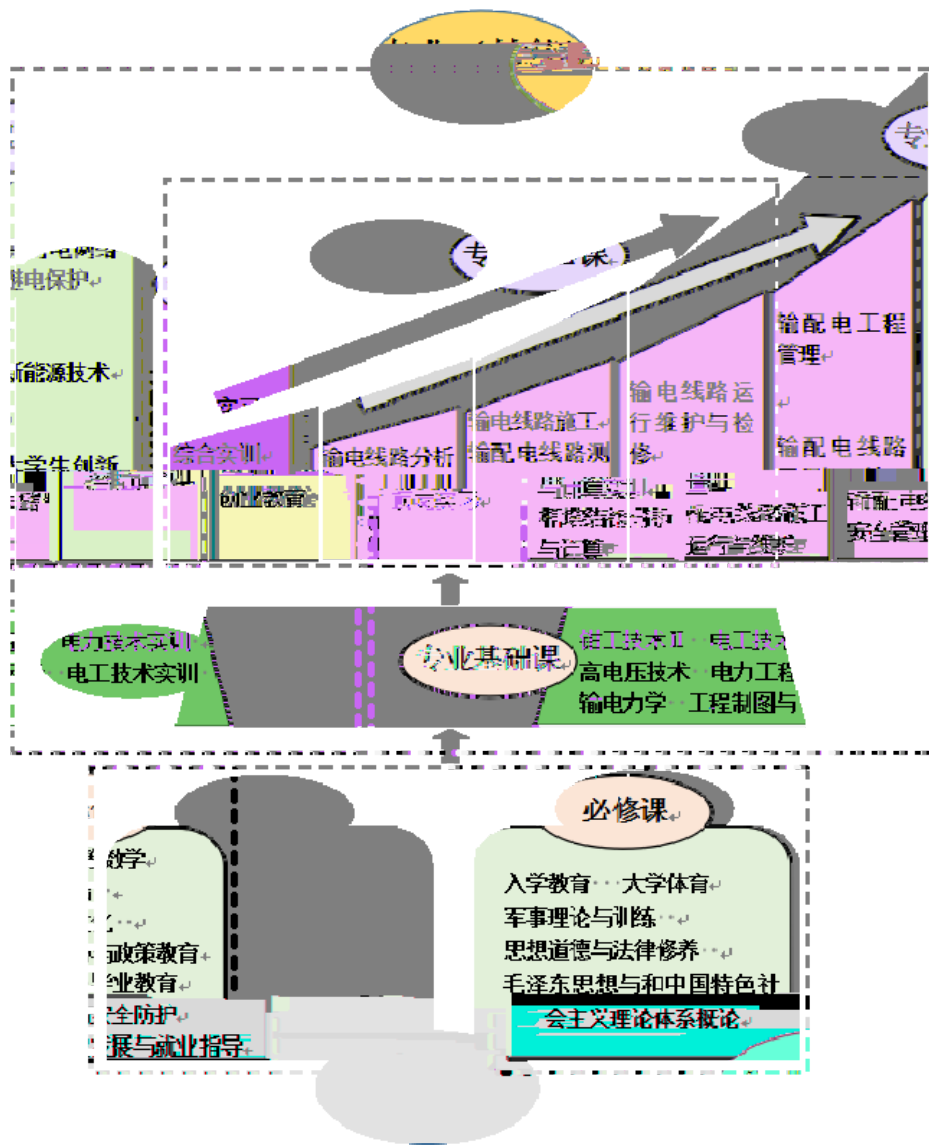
继电保护
新能源技术
学生创新
综合实训
创业教育
专 课
输电线路分析
输电线路施工
输配电线路测
输电线路运行维护与检修
输配电工程管理
输配电线路
电力技术实训
电工技术实训
专业基础课
电工技术Ⅱ 电工技
高电压技术 电力工程
输电力学 工程制图与
必修课
数学
政策教育
业教育
全防护
展与就业指导
入学教育 大学体育
军事理论与训练
思想道德与法律修养
毛泽东思想与和中国特色社会主义理论体系概论